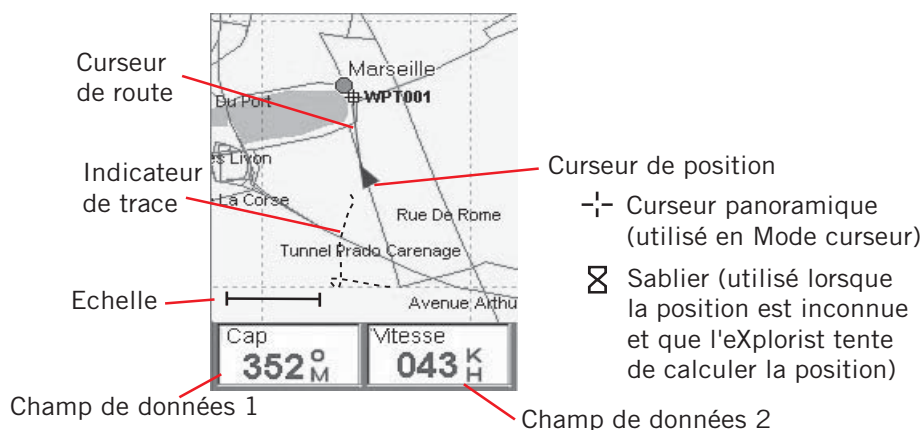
Curseur de route

Indicateur de trace

Echelle

Marseille
WPT001
Du Port
es Livon
La Corse
Rue De Rome
Tunnel Prado Carenage
Avenue Arthu

Cap
352 $^{o}_{M}$

Vitesse
043 $^{K}_{H}$

Curseur de position

Curseur panoramique (utilisé en Mode curseur)

Sablier (utilisé lorsque la position est inconnue et que l'eXplorist tente de calculer la position)

Champ de données 1

Champ de données 2